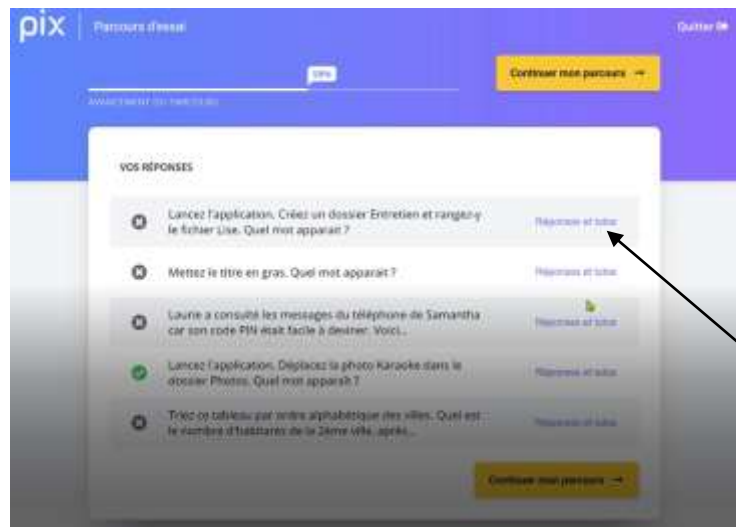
pix | Parcours d'essai

Quitter

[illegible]

AVANCEMENT DU PARCOURS

Continuer mon parcours →

VOS RÉPONSES

Lancez l'application. Créez un dossier Entretien et rangez-y le fichier Lise. Quel mot apparait ?

Réponses et tuto

Mettez le titre en gras. Quel mot apparait ?

Réponses et tuto

Laurie a consulté les messages du téléphone de Samantha car son code PIN était facile à deviner. Voici...

Réponses et tuto

Lancez l'application. Déplacez la photo Karaoke dans le dossier Photos. Quel mot apparait ?

Réponses et tuto

Triez ce tableau par ordre alphabétique des villes. Quel est le nombre d'habitants de la 2ème ville, après...

Réponses et tuto

Continuer mon parcours →